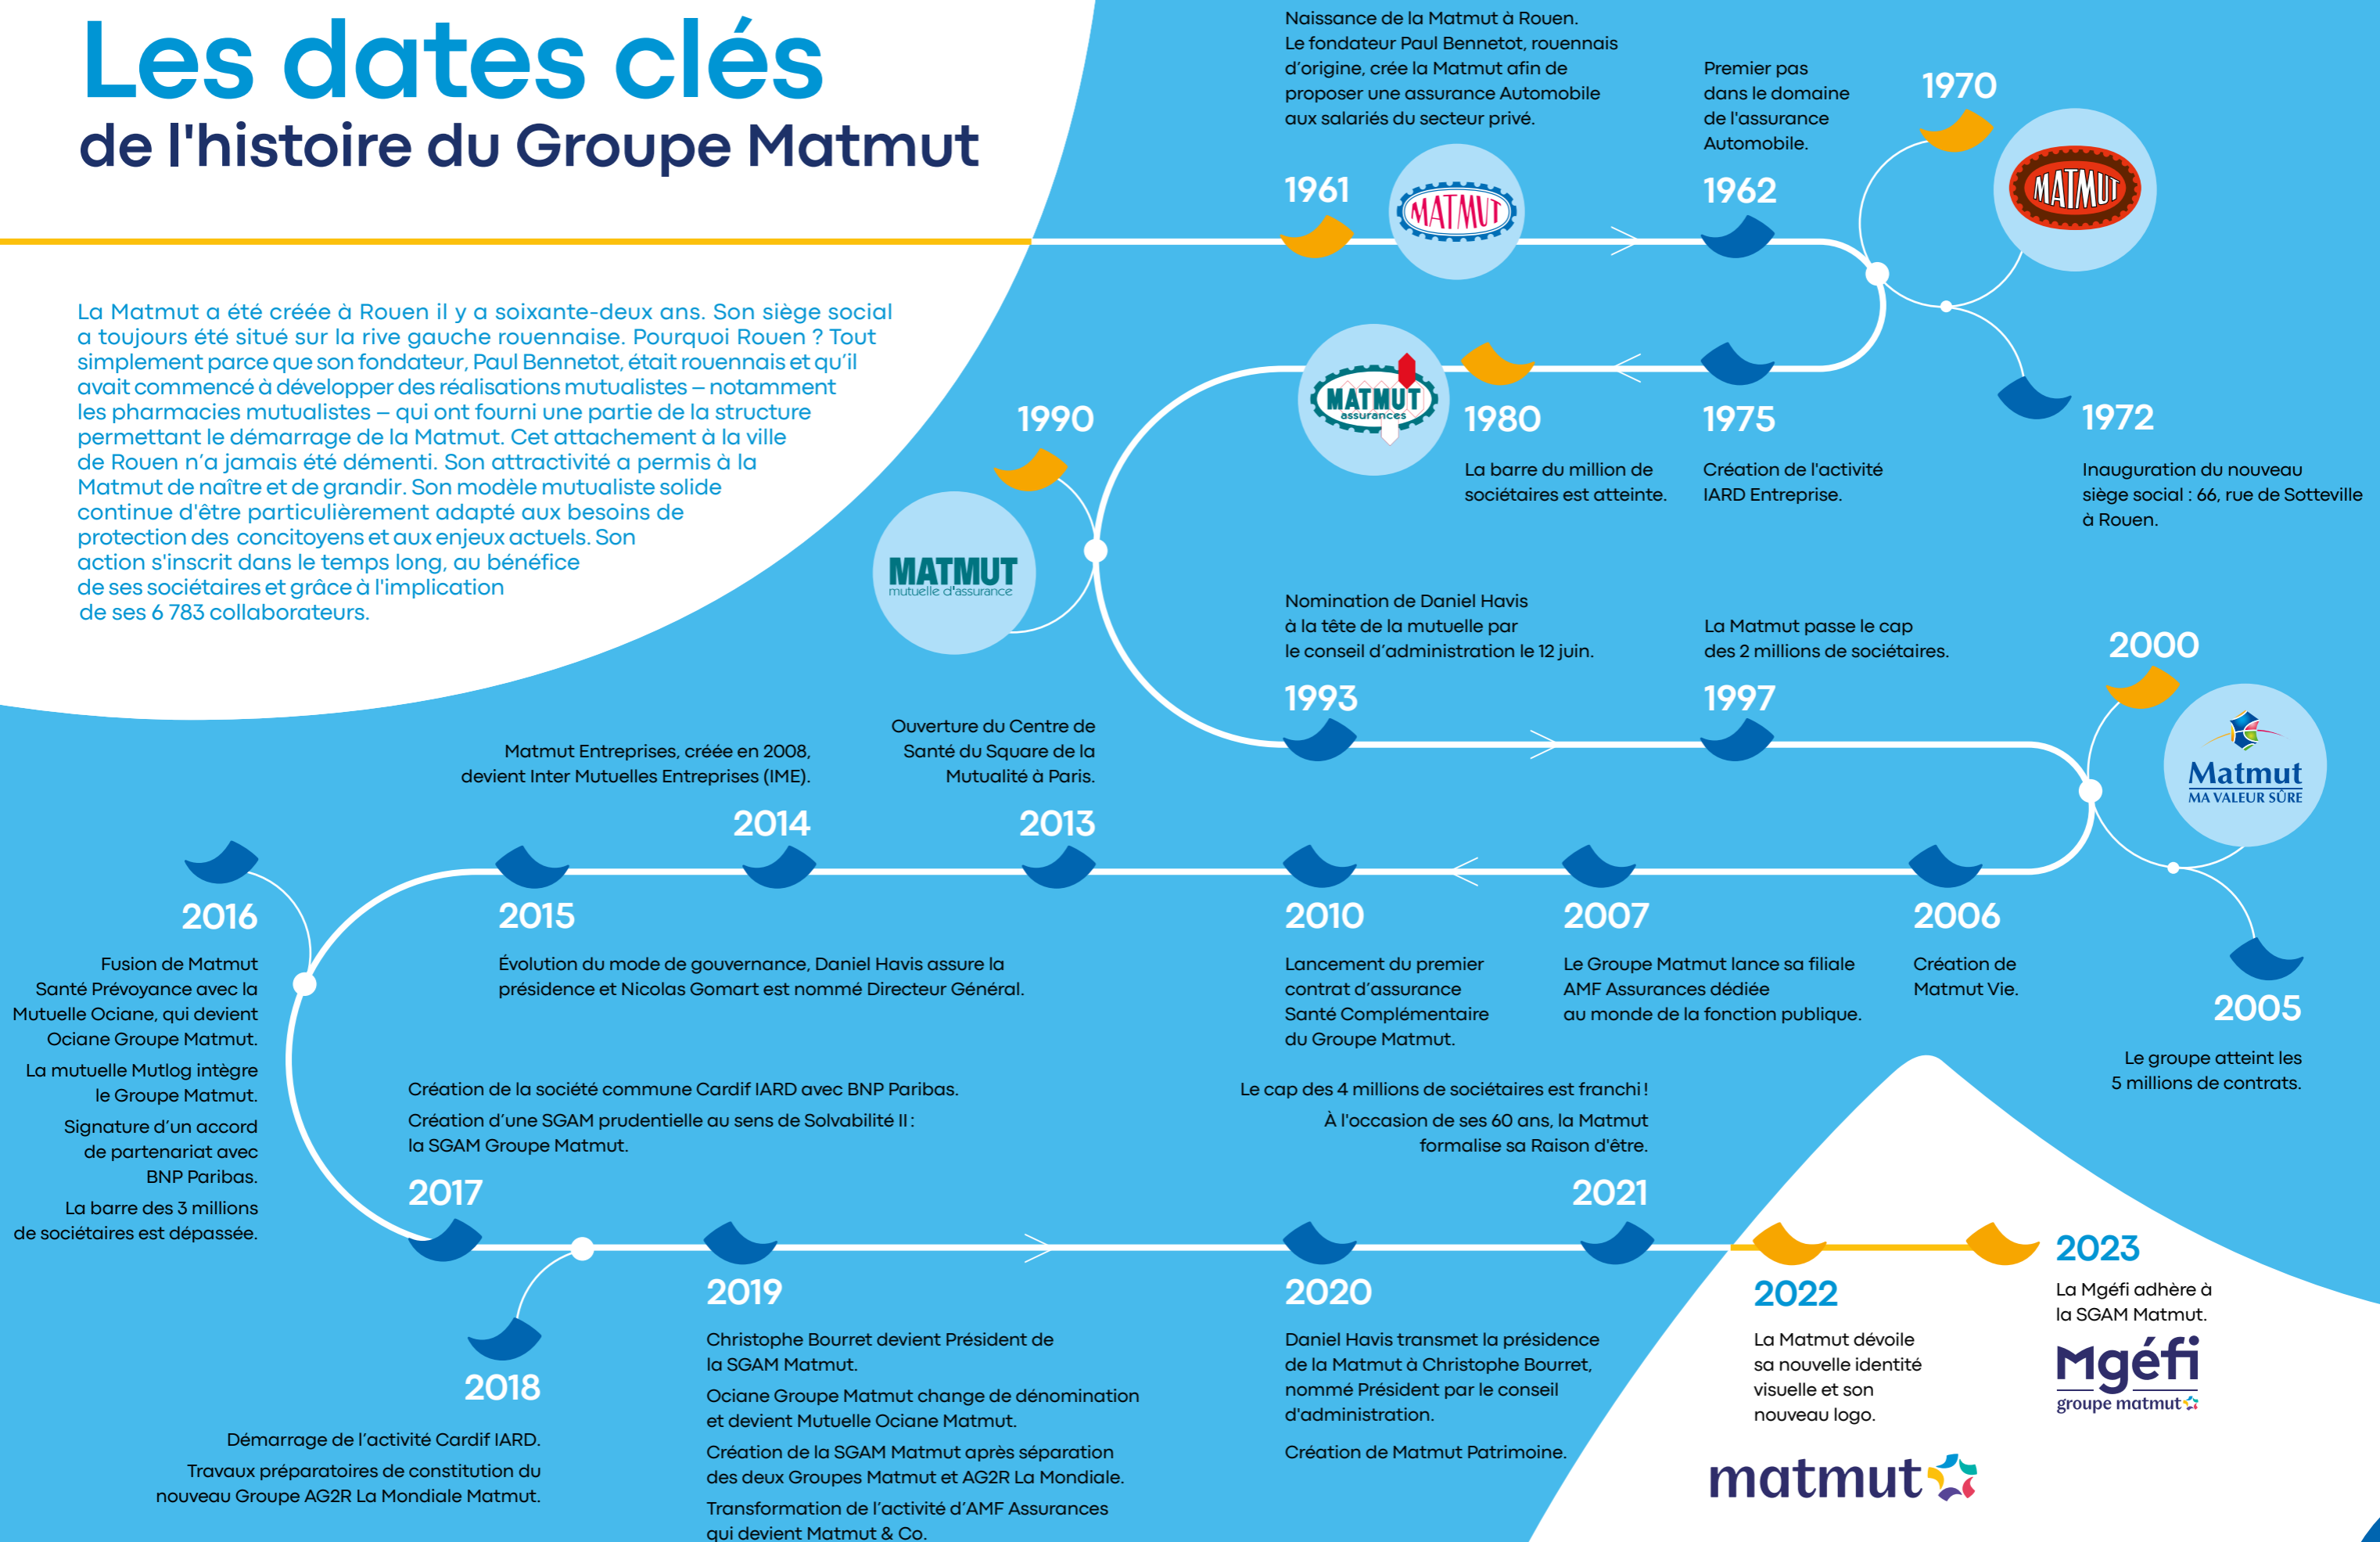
Les dates clés
de l'histoire du Groupe Matmut

La Matmut a été créée à Rouen il y a soixante-deux ans. Son siège social a toujours été situé sur la rive gauche rouennaise. Pourquoi Rouen ? Tout simplement parce que son fondateur, Paul Bennetot, était rouennais et qu'il avait commencé à développer des réalisations mutualistes – notamment les pharmacies mutualistes – qui ont fourni une partie de la structure permettant le démarrage de la Matmut. Cet attachement à la ville de Rouen n'a jamais été démenti. Son attractivité a permis à la Matmut de naître et de grandir. Son modèle mutualiste solide continue d'être particulièrement adapté aux besoins de protection des concitoyens et aux enjeux actuels. Son action s'inscrit dans le temps long, au bénéfice de ses sociétaires et grâce à l'implication de ses 6 783 collaborateurs.

Naissance de la Matmut à Rouen.
Le fondateur Paul Bennetot, rouennais d'origine, crée la Matmut afin de proposer une assurance Automobile aux salariés du secteur privé.

1961

MATMUT

Premier pas dans le domaine de l'assurance Automobile.

1962

1970

MATMUT

1972

Inauguration du nouveau siège social : 66, rue de Sotteville à Rouen.

1975

Création de l'activité IARD Entreprise.

1980

La barre du million de sociétaires est atteinte.

MATMUT assurances

1990

MATMUT mutuelle d'assurance

Nomination de Daniel Havis à la tête de la mutuelle par le conseil d'administration le 12 juin.

1993

La Matmut passe le cap des 2 millions de sociétaires.

1997

2000

Matmut MA VALEUR SÛRE

2005

Le groupe atteint les 5 millions de contrats.

2006

Création de Matmut Vie.

2007

Le Groupe Matmut lance sa filiale AMF Assurances dédiée au monde de la fonction publique.

2010

Lancement du premier contrat d'assurance Santé Complémentaire du Groupe Matmut.

Ouverture du Centre de Santé du Square de la Mutualité à Paris.

2013

Matmut Entreprises, créée en 2008, devient Inter Mutuelles Entreprises (IME).

2014

2015

Évolution du mode de gouvernance, Daniel Havis assure la présidence et Nicolas Gomart est nommé Directeur Général.

2016

Fusion de Matmut Santé Prévoyance avec la Mutuelle Ociane, qui devient Ociane Groupe Matmut.

La mutuelle Mutlog intègre le Groupe Matmut.

Signature d'un accord de partenariat avec BNP Paribas.

La barre des 3 millions de sociétaires est dépassée.

Création de la société commune Cardif IARD avec BNP Paribas.

Création d'une SGAM prudentielle au sens de Solvabilité II : la SGAM Groupe Matmut.

2017

2018

Démarrage de l'activité Cardif IARD.

Travaux préparatoires de constitution du nouveau Groupe AG2R La Mondiale Matmut.

2019

Christophe Bourret devient Président de la SGAM Matmut.

Ociane Groupe Matmut change de dénomination et devient Mutuelle Ociane Matmut.

Création de la SGAM Matmut après séparation des deux Groupes Matmut et AG2R La Mondiale.

Transformation de l'activité d'AMF Assurances qui devient Matmut & Co.

2020

Daniel Havis transmet la présidence de la Matmut à Christophe Bourret, nommé Président par le conseil d'administration.

Création de Matmut Patrimoine.

Le cap des 4 millions de sociétaires est franchi !

À l'occasion de ses 60 ans, la Matmut formalise sa Raison d'être.

2021

2022

La Matmut dévoile sa nouvelle identité visuelle et son nouveau logo.

matmut

2023

La Mgéfi adhère à la SGAM Matmut.

Mgéfi groupe matmut